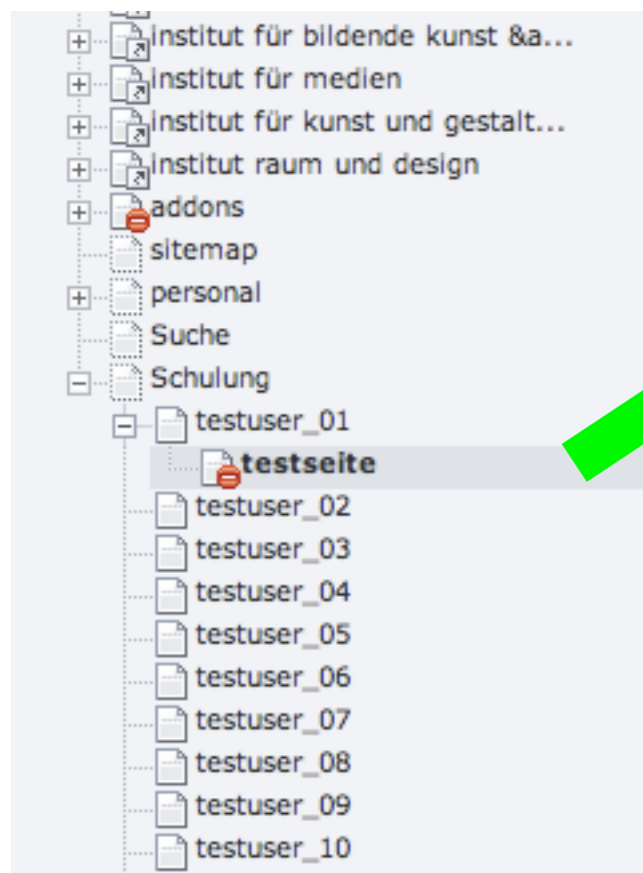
institut für bildende kunst &a...
institut für medien
institut für kunst und gestalt...
institut raum und design
addons
sitemap
personal
Suche
Schulung
testuser_01
testseite
testuser_02
testuser_03
testuser_04
testuser_05
testuser_06
testuser_07
testuser_08
testuser_09
testuser_10